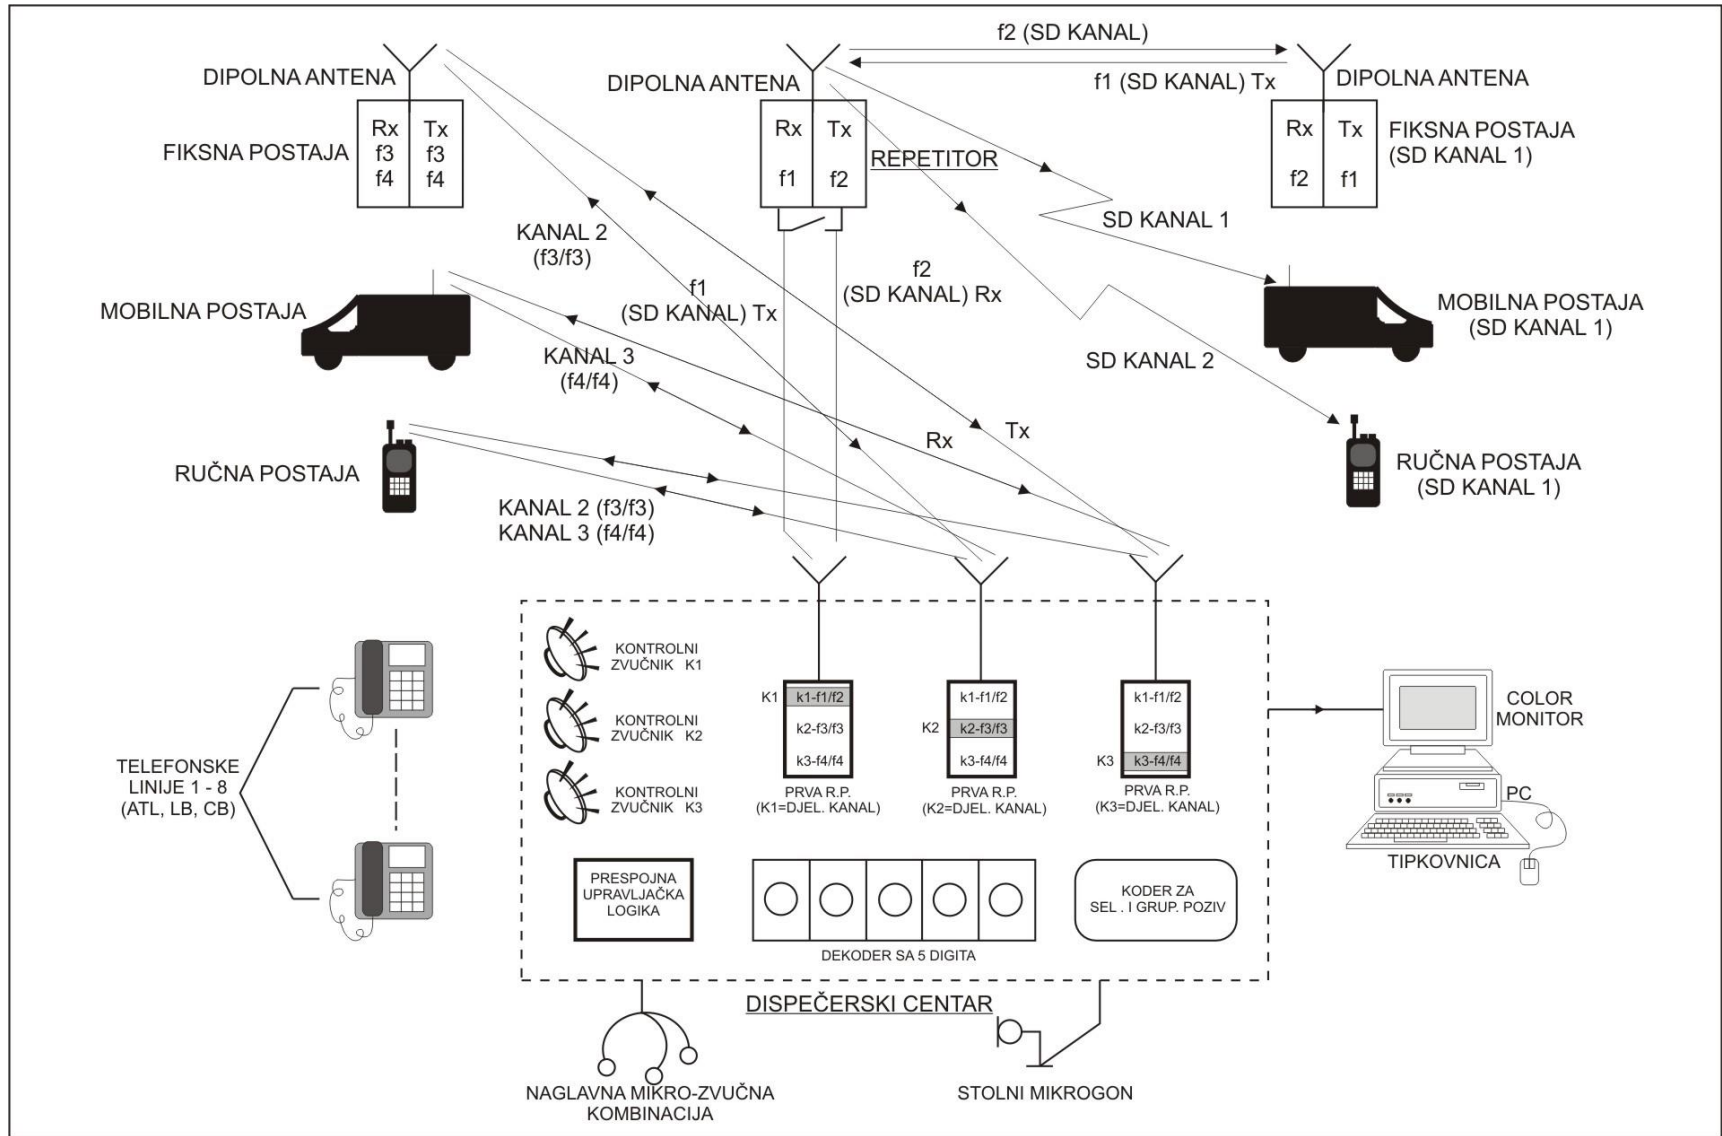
f2 (SD KANAL)

DIPOLNA ANTENA

DIPOLNA ANTENA

f1 (SD KANAL) Tx

DIPOLNA ANTENA

| Rx | Tx |
|---|---|
| f3 | f3 |
| f4 | f4 |

FIKSNA POSTAJA

| Rx | Tx |
|---|---|
| f1 | f2 |

REPETITOR

| Rx | Tx |
|---|---|
| f2 | f1 |

FIKSNA POSTAJA (SD KANAL 1)

SD KANAL 1

KANAL 2 (f3/f3)

f1 (SD KANAL) Tx

f2 (SD KANAL) Rx

MOBILNA POSTAJA

MOBILNA POSTAJA (SD KANAL 1)

KANAL 3 (f4/f4)

SD KANAL 2

Rx

Tx

RUČNA POSTAJA

RUČNA POSTAJA (SD KANAL 1)

KANAL 2 (f3/f3)
KANAL 3 (f4/f4)

KONTROLNI ZVUČNIK K1

KONTROLNI ZVUČNIK K2

KONTROLNI ZVUČNIK K3

K1 k1-f1/f2
k2-f3/f3
k3-f4/f4
PRVA R.P. (K1=DJEL. KANAL)

k1-f1/f2
K2 k2-f3/f3
k3-f4/f4
PRVA R.P. (K2=DJEL. KANAL)

k1-f1/f2
k2-f3/f3
K3 k3-f4/f4
PRVA R.P. (K3=DJEL. KANAL)

COLOR MONITOR

PC

TIPKOVNICA

TELEFONSKE LINIJE 1 - 8 (ATL, LB, CB)

PRESPOJNA UPRAVLJAČKA LOGIKA

DEKODER SA 5 DIGITA

KODER ZA SEL . I GRUP. POZIV

DISPEČERSKI CENTAR

NAGLAVNA MIKRO-ZVUČNA KOMBINACIJA

STOLNI MIKROGON